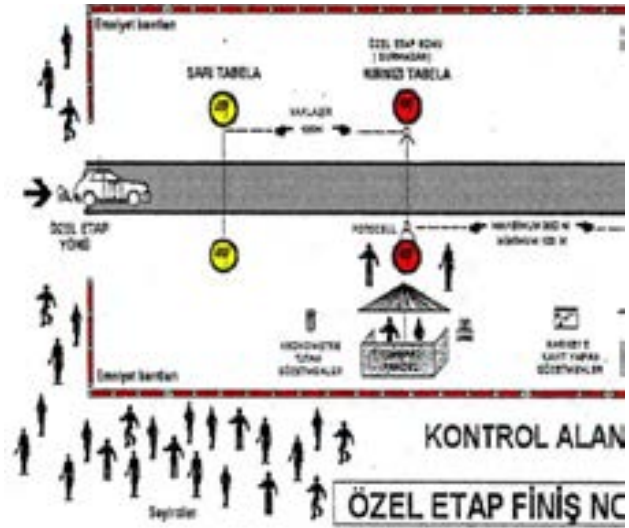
Emniyet bantları

ÖZEL ETAP SONU (DURMADAN)

SARI TABELA

KIRMIZI TABELA

YAKLAŞIK 100M

ÖZEL ETAP YÖNÜ

FOTOSELL

MAKSİMUM 300 M MİNİMUM 100 M

KRONOMETRE TUTAN GÖREVLİLER

KARNEYE KAYIT YAPAN GÖREVLİLER

Emniyet bantları

KONTROL ALAN

Seyirciler

ÖZEL ETAP FİNİŞ NO